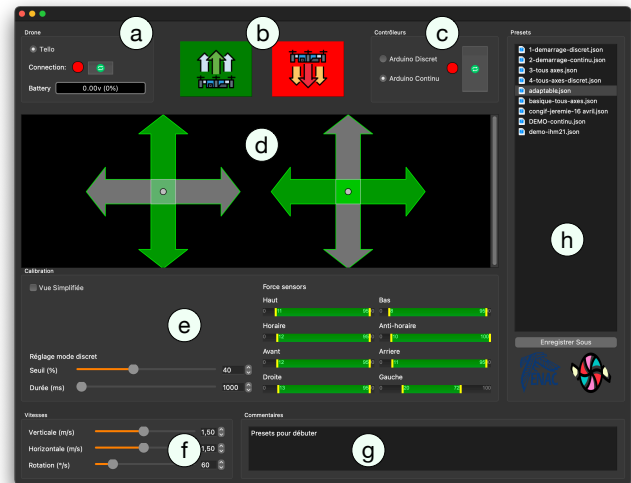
Drone

a

Tello

Connection:

Battery 0.00v (0%)

b

Contrôleurs

c

Arduino Discret

Arduino Continu

Presets

1-demarrage-discret.json
2-demarrage-continu.json
3-tous axes.json
4-tous-axes-discret.json
adaptable.json
basique-tous-axes.json
congif-jeremie-16 avril.json
DEMO-continu.json
demo-ihm21.json

d

h

Calibration

Vue Simplifiée

e

Réglage mode discret

Seuil (%) 40

Durée (ms) 1000

Force sensors

Haut

Bas

Horaire

Anti-horaire

Avant

Arriere

Droite

Gauche

Enregistrer Sous

Vitesses

Verticale (m/s) 1,50

Horizontale (m/s) 1,50

Rotation (°/s) 60

f

Commentaires

Presets pour débuter

g